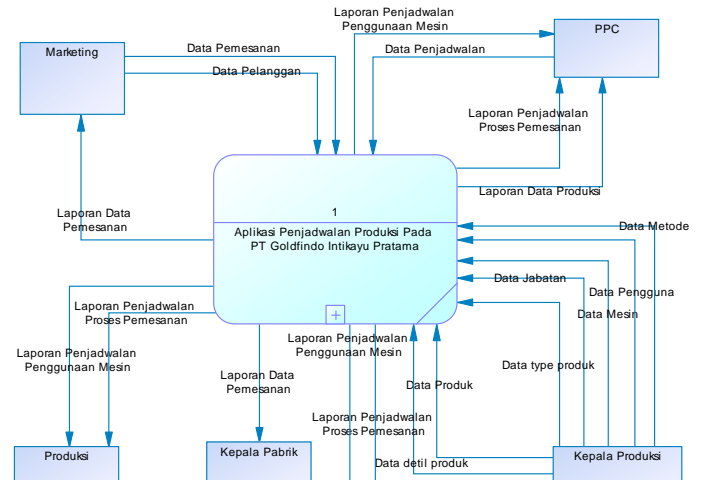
Marketing

PPC

Laporan Penjadwalan Penggunaan Mesin

Data Pemesanan

Data Penjadwalan

Data Pelanggan

Laporan Penjadwalan Proses Pemesanan

Laporan Data Produksi

Laporan Data Pemesanan

1

Aplikasi Penjadwalan Produksi Pada PT Goldfindo Intikayu Pratama

Data Metode

Data Jabatan

Data Pengguna

Data Mesin

Laporan Penjadwalan Proses Pemesanan

Laporan Penjadwalan Penggunaan Mesin

Laporan Penjadwalan Penggunaan Mesin

Laporan Data Pemesanan

Data type produk

Data Produk

Laporan Penjadwalan Proses Pemesanan

Data detil produk

Produksi

Kepala Pabrik

Kepala Produksi